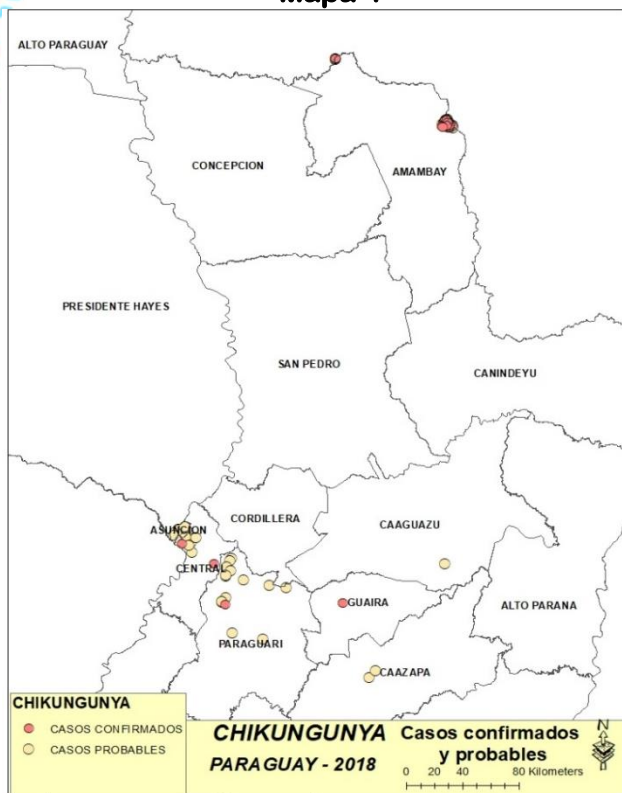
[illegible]

ALTO PARAGUAY

CONCEPCION

AMAMBAY

PRESIDENTE HAYES

SAN PEDRO

CANINDEYU

ASUNCION

CORDILLERA

CAAGUAZU

CENTRAL

GUAIRA

ALTO PARANA

PARAGUARI

CAAZAPA

CHIKUNGUNYA
CASOS CONFIRMADOS
CASOS PROBABLES

CHIKUNGUNYA
PARAGUAY - 2018

Casos confirmados y probables

0 20 40 80 Kilometers

N